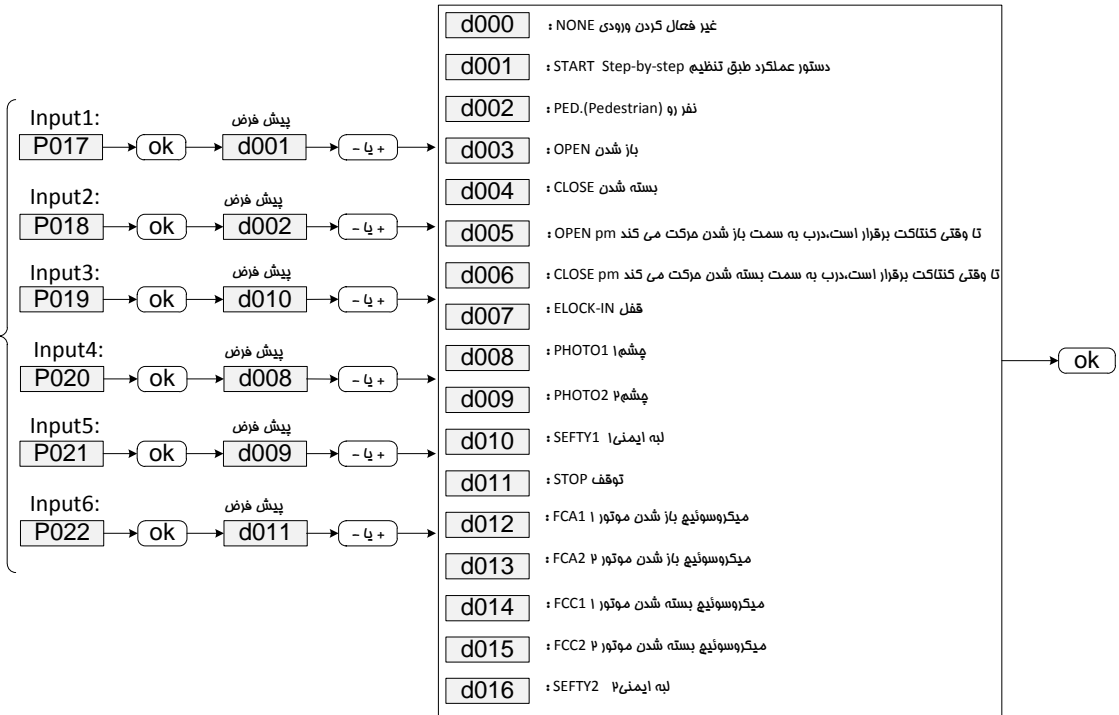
Input1:
پیش فرض
P017 → ok → d001 → + یا -

Input2:
پیش فرض
P018 → ok → d002 → + یا -

Input3:
پیش فرض
P019 → ok → d010 → + یا -

Input4:
پیش فرض
P020 → ok → d008 → + یا -

Input5:
پیش فرض
P021 → ok → d009 → + یا -

Input6:
پیش فرض
P022 → ok → d011 → + یا -

d000 : غیر فعال کردن ورودی NONE
d001 : دستور عملکرد طبق تنظیم START Step-by-step
d002 : نفر رو PED.(Pedestrian)
d003 : باز شدن OPEN
d004 : بسته شدن CLOSE
d005 : تا وقتی کنتاکت برقرار است،درب به سمت باز شدن حرکت می کند OPEN pm
d006 : تا وقتی کنتاکت برقرار است،درب به سمت بسته شدن حرکت می کند CLOSE pm
d007 : قفل ELOCK-IN
d008 : چشم۱ PHOTO1
d009 : چشم۲ PHOTO2
d010 : لبه ایمنی۱ SEFTY1
d011 : توقف STOP
d012 : میکروسوئیچ باز شدن موتور ۱ FCA1
d013 : میکروسوئیچ باز شدن موتور ۲ FCA2
d014 : میکروسوئیچ بسته شدن موتور ۱ FCC1
d015 : میکروسوئیچ بسته شدن موتور ۲ FCC2
d016 : لبه ایمنی۲ SEFTY2

ok